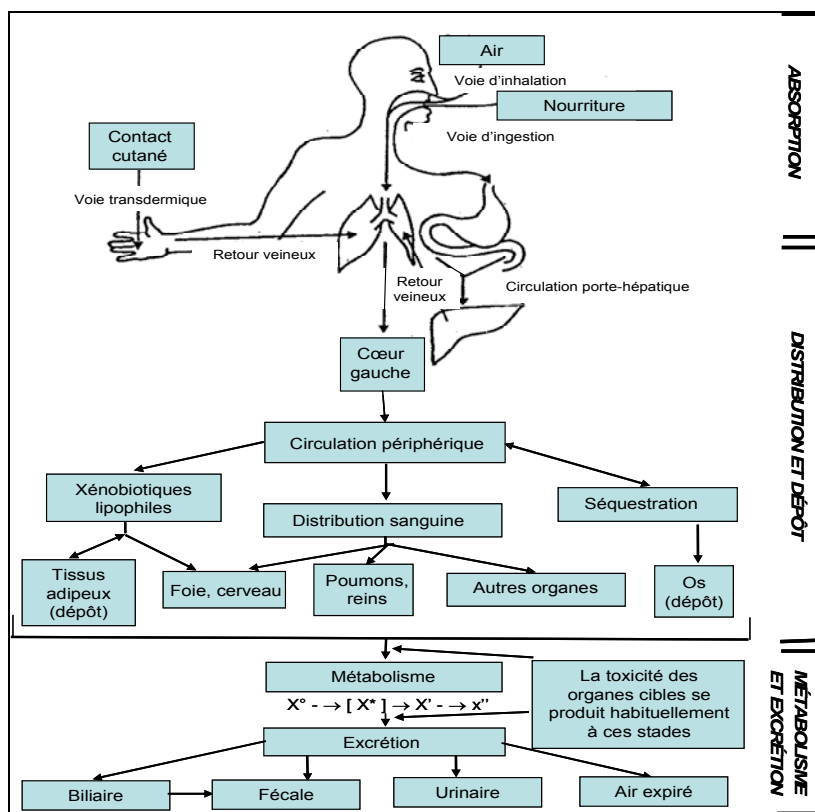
Air

Voie d'inhalation

Nourriture

Voie d'ingestion

Contact cutané

Voie transdermique

Retour veineux

Retour veineux

Circulation porte-hépatique

ABSORPTION

I

Cœur gauche

Circulation périphérique

Xénobiotiques lipophiles

Distribution sanguine

Séquestration

Tissus adipeux (dépôt)

Foie, cerveau

Poumons, reins

Autres organes

Os (dépôt)

II

DISTRIBUTION ET DÉPÔT

Métabolisme

X° - → [ X* ] → X' - → x''

La toxicité des organes cibles se produit habituellement à ces stades

Excrétion

Biliaire

Fécale

Urinaire

Air expiré

III

MÉTABOLISME ET EXCRÉTION